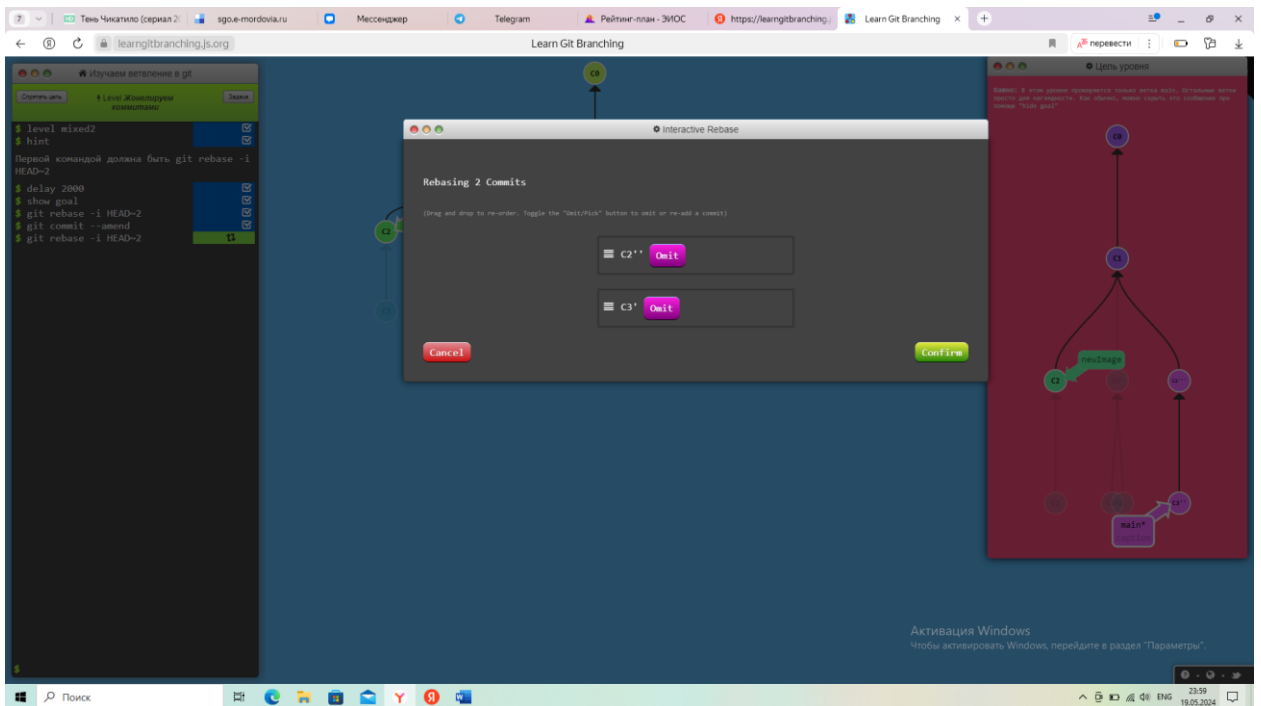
7 | Тень Чикатило (сериал 2 | sgo.e-mordovia.ru | Мессенджер | Telegram | Рейтинг-план - ЭИОС | https://learngitbranching.j | Learn Git Branching ×

learngitbranching.js.org | Learn Git Branching | перевести

Изучаем ветвление в git

Скрыть цель | Level Жонглируем коммитами | Задачи

$ level mixed2
$ hint
Первой командой должна быть git rebase -i HEAD~2
$ delay 2000
$ show goal
$ git rebase -i HEAD~2
$ git commit --amend
$ git rebase -i HEAD~2

$

C0

C2

C1

Interactive Rebase

Rebasing 2 Commits

(Drag and drop to re-order. Toggle the "Omit/Pick" button to omit or re-add a commit)

C2'' Omit

C3' Omit

Cancel

Confirm

Цель уровня

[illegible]

C0

C1

newImage

C2

C3''

C3'

main*

caption

Активация Windows
Чтобы активировать Windows, перейдите в раздел "Параметры".

Поиск

ENG 23:59 19.05.2024